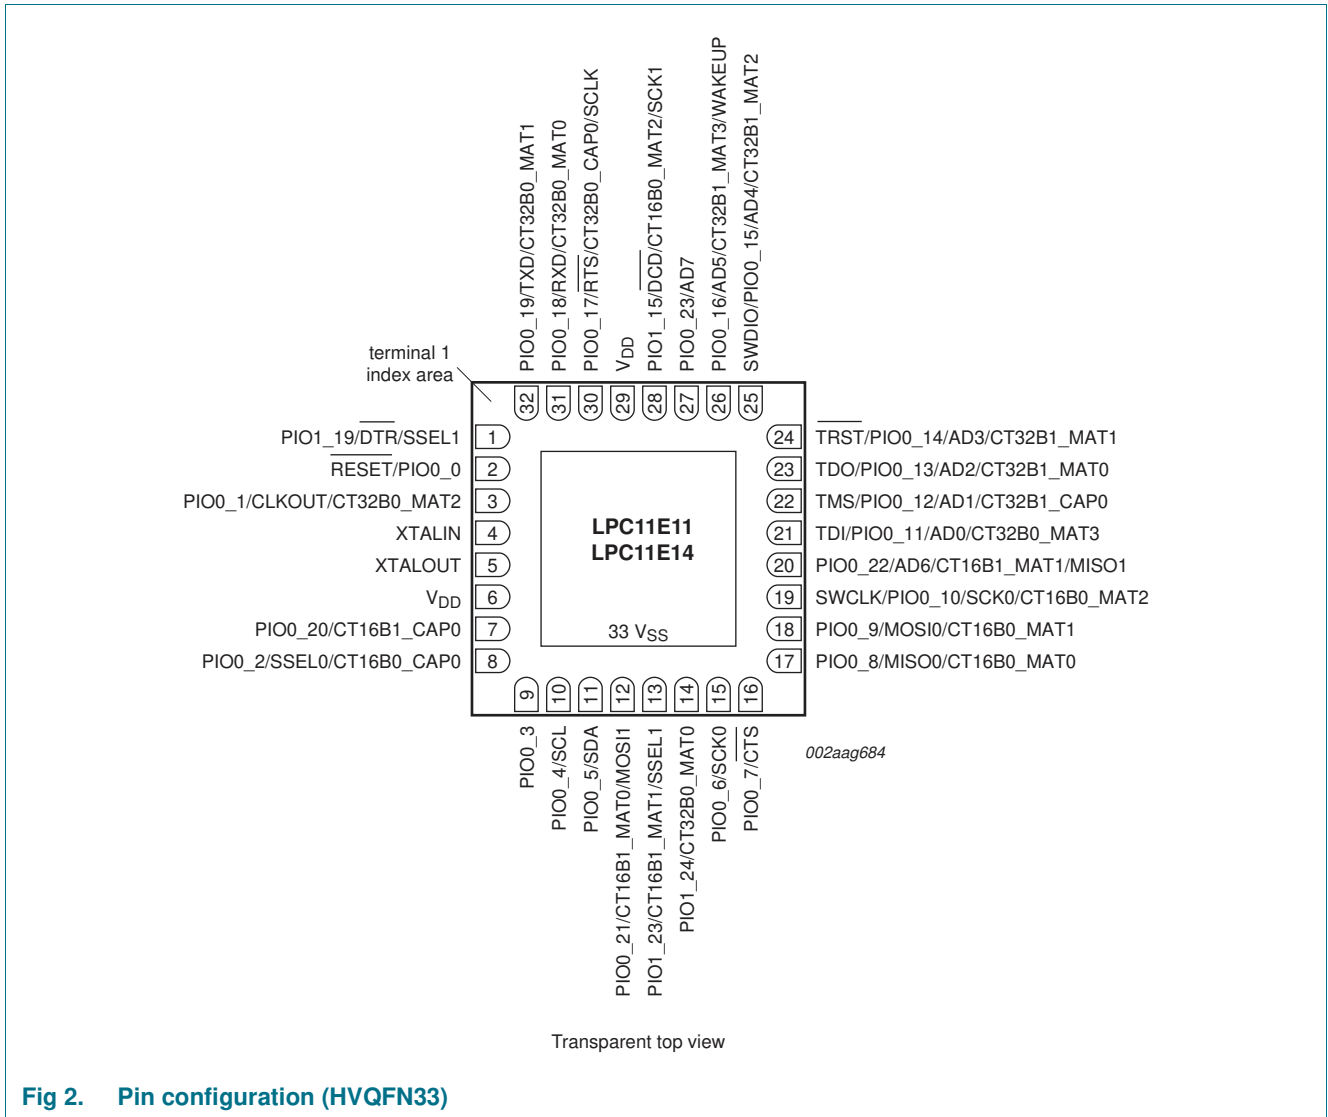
PIO0_19/TXD/CT32B0_MAT1
PIO0_18/RXD/CT32B0_MAT0
PIO0_17/$\overline{RTS}$/CT32B0_CAP0/SCLK
$V_{DD}$
PIO1_15/$\overline{DCD}$/CT16B0_MAT2/SCK1
PIO0_23/AD7
PIO0_16/AD5/CT32B1_MAT3/WAKEUP
SWDIO/PIO0_15/AD4/CT32B1_MAT2

terminal 1
index area

32 31 30 29 28 27 26 25

PIO1_19/$\overline{DTR}$/SSEL1 1
$\overline{RESET}$/PIO0_0 2
PIO0_1/CLKOUT/CT32B0_MAT2 3
XTALIN 4
XTALOUT 5
$V_{DD}$ 6
PIO0_20/CT16B1_CAP0 7
PIO0_2/SSEL0/CT16B0_CAP0 8

LPC11E11
LPC11E14

33 $V_{SS}$

24 $\overline{TRST}$/PIO0_14/AD3/CT32B1_MAT1
23 TDO/PIO0_13/AD2/CT32B1_MAT0
22 TMS/PIO0_12/AD1/CT32B1_CAP0
21 TDI/PIO0_11/AD0/CT32B0_MAT3
20 PIO0_22/AD6/CT16B1_MAT1/MISO1
19 SWCLK/PIO0_10/SCK0/CT16B0_MAT2
18 PIO0_9/MOSI0/CT16B0_MAT1
17 PIO0_8/MISO0/CT16B0_MAT0

9 10 11 12 13 14 15 16

PIO0_3
PIO0_4/SCL
PIO0_5/SDA
PIO0_21/CT16B1_MAT0/MOSI1
PIO1_23/CT16B1_MAT1/SSEL1
PIO1_24/CT32B0_MAT0
PIO0_6/SCK0
PIO0_7/$\overline{CTS}$

002aag684

Transparent top view

Fig 2. Pin configuration (HVQFN33)